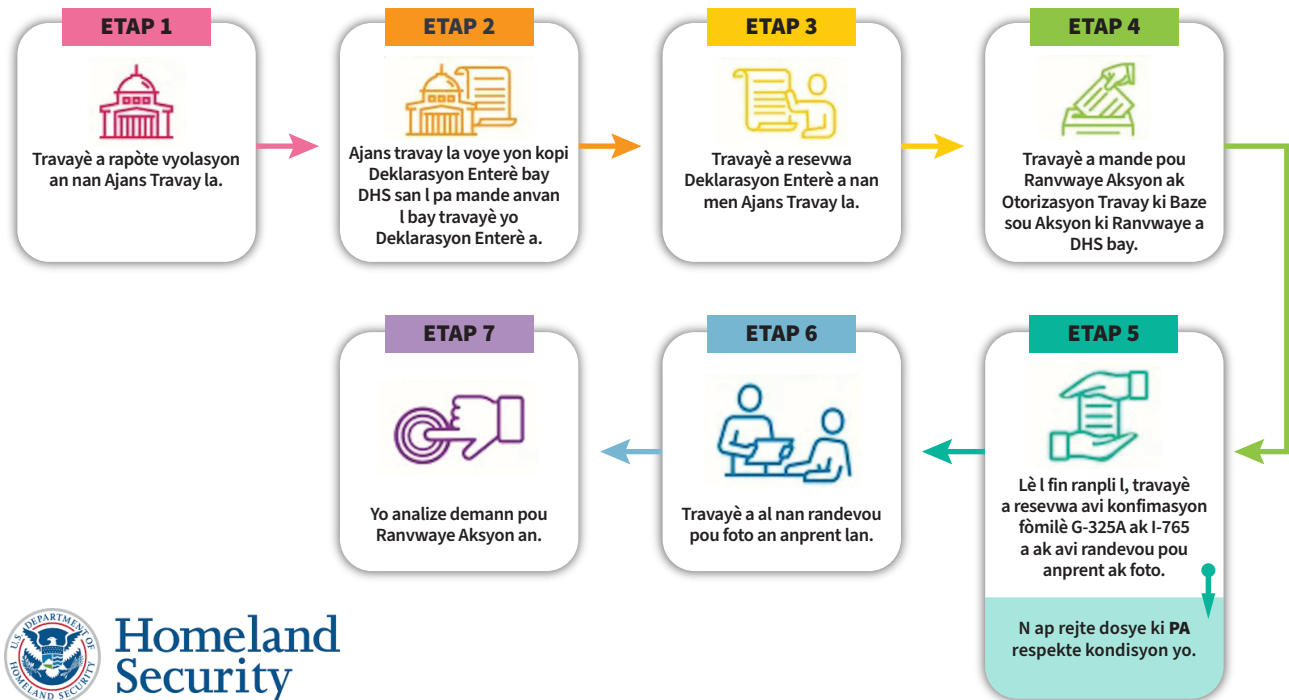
ETAP 1

Travayè a rapòte vyolasyon an nan Ajans Travay la.

ETAP 2

Ajans travay la voye yon kopi Deklarasyon Enterè bay DHS san l pa mande anvan l bay travayè yo Deklarasyon Enterè a.

ETAP 3

Travayè a resevwa Deklarasyon Enterè a nan men Ajans Travay la.

ETAP 4

Travayè a mande pou Ranvwaye Aksyon ak Otorizasyon Travay ki Baze sou Aksyon ki Ranvwaye a DHS bay.

ETAP 5

Lè l fin ranpli l, travayè a resevwa avi konfimasyon fòmilè G-325A ak I-765 a ak avi randevou pou anprent ak foto.

N ap rejte dosye ki PA respekte kondisyon yo.

ETAP 6

Travayè a al nan randevou pou foto an anprent lan.

ETAP 7

Yo analize demann pou Ranvwaye Aksyon an.

U.S. DEPARTMENT OF HOMELAND SECURITY

Homeland Security